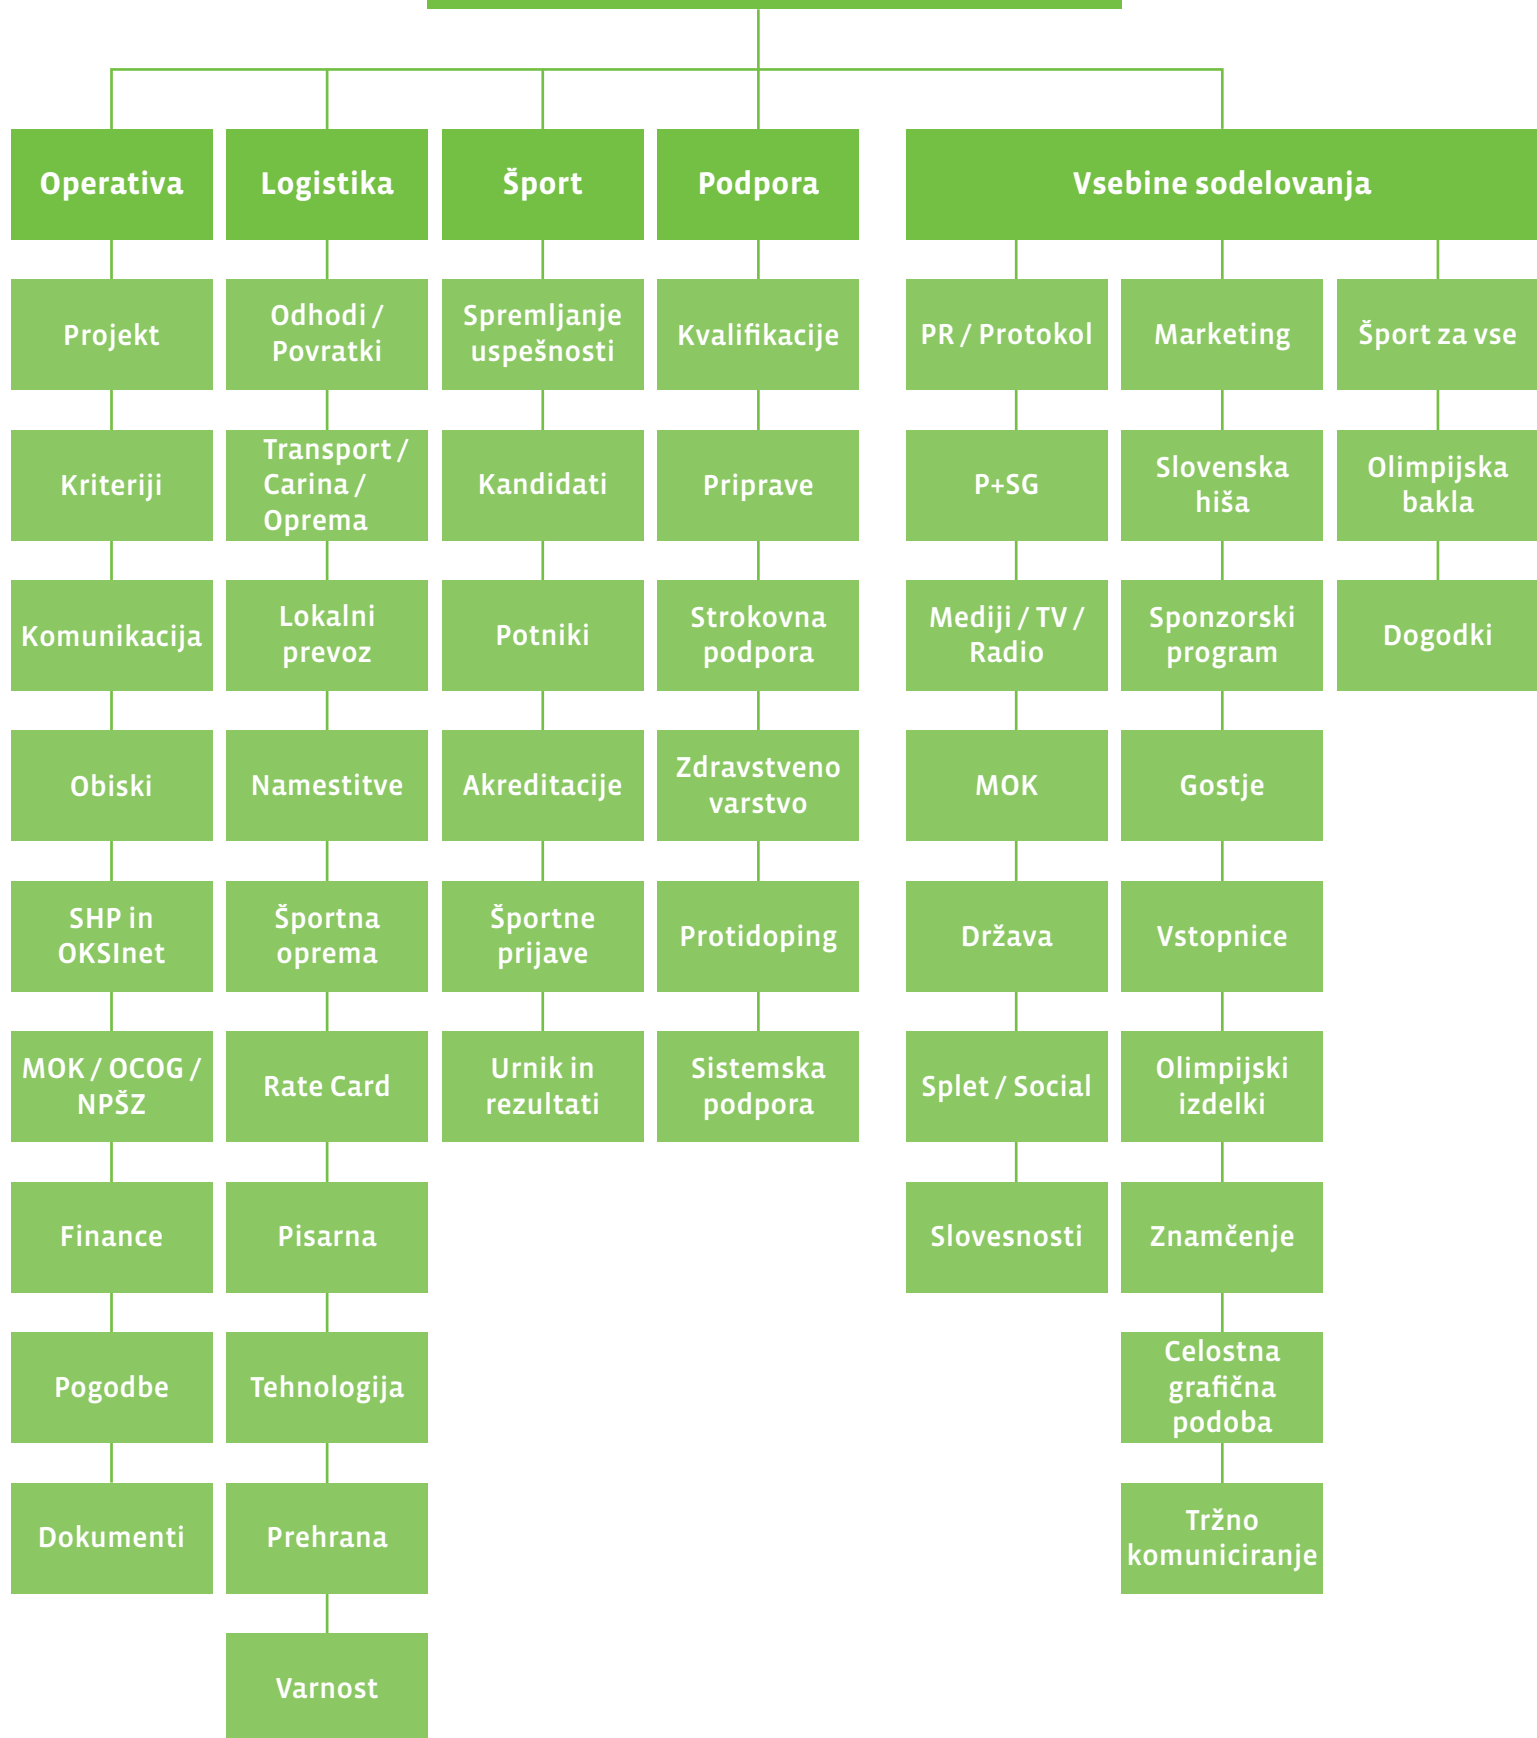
Operativa

Projekt

Kriteriji

Komunikacija

Obiski

SHP in OKSInet

MOK / OCOG / NPŠZ

Finance

Pogodbe

Dokumenti

Logistika

Odhodi / Povratki

Transport / Carina / Oprema

Lokalni prevoz

Namestitve

Športna oprema

Rate Card

Pisarna

Tehnologija

Prehrana

Varnost

Šport

Spremljanje uspešnosti

Kandidati

Potniki

Akreditacije

Športne prijave

Urnik in rezultati

Podpora

Kvalifikacije

Priprave

Strokovna podpora

Zdravstveno varstvo

Protidoping

Sistemska podpora

Vsebine sodelovanja

PR / Protokol

P+SG

Mediji / TV / Radio

MOK

Država

Splet / Social

Slovesnosti

Marketing

Slovenska hiša

Sponzorski program

Gostje

Vstopnice

Olimpijski izdelki

Znamčenje

Celostna grafična podoba

Tržno komuniciranje

Šport za vse

Olimpijska bakla

Dogodki